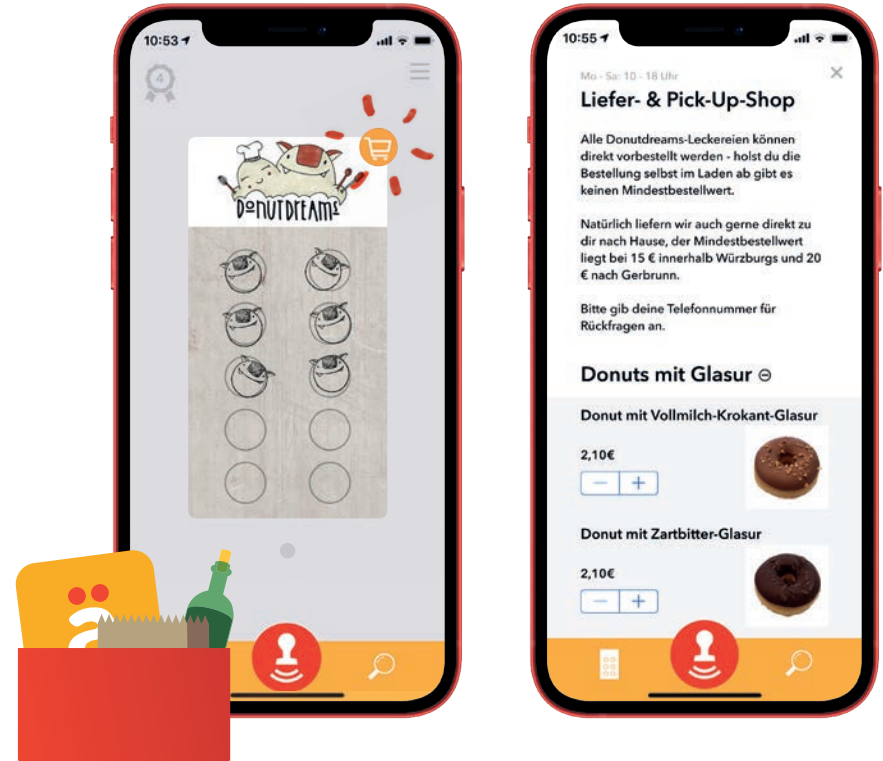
10:53

4

DONUTDREAMS

10:55

Mo - Sa: 10 - 18 Uhr

Liefer- & Pick-Up-Shop

Alle Donutdreams-Leckereien können direkt vorbestellt werden - holst du die Bestellung selbst im Laden ab gibt es keinen Mindestbestellwert.

Natürlich liefern wir auch gerne direkt zu dir nach Hause, der Mindestbestellwert liegt bei 15 € innerhalb Würzburgs und 20 € nach Gerbrunn.

Bitte gib deine Telefonnummer für Rückfragen an.

Donuts mit Glasur ⊖

Donut mit Vollmilch-Krokant-Glasur

2,10€

− +

Donut mit Zartbitter-Glasur

2,10€

− +